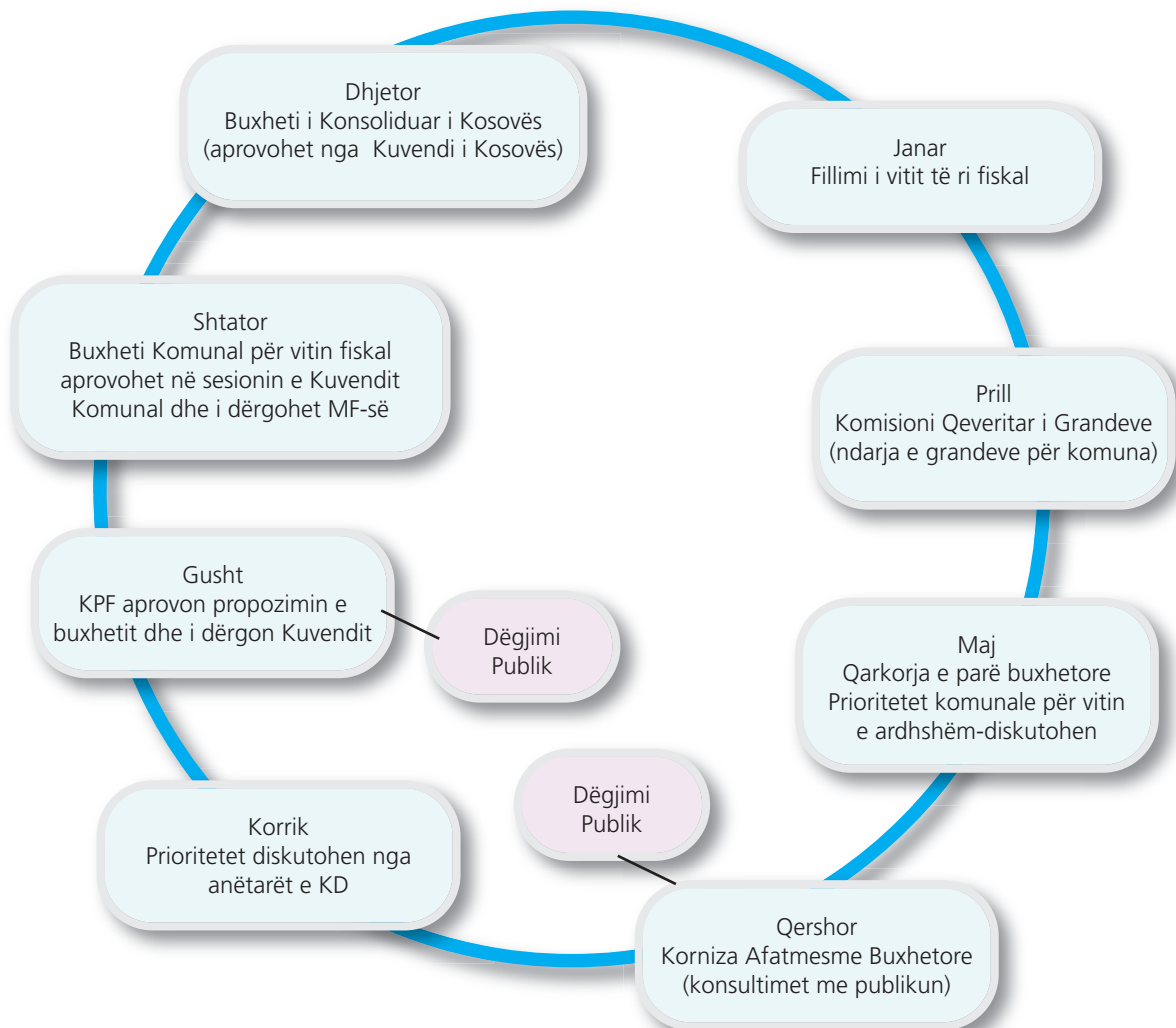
Dhjetor
Buxheti i Konsoliduar i Kosovës
(aprovohet nga Kuvendi i Kosovës)

Janar
Fillimi i vitit të ri fiskal

Prill
Komisioni Qeveritar i Grandeve
(ndarja e grandeve për komuna)

Maj
Qarkorja e parë buxhetore
Prioritetet komunale për vitin e ardhshëm-diskutohen

Dëgjimi Publik

Qershor
Korniza Afatmesme Buxhetore
(konsultimet me publikun)

Korrik
Prioritetet diskutohen nga anëtarët e KD

Gusht
KPF aprovon propozimin e buxhetit dhe i dërgon Kuvendit

Dëgjimi Publik

Shtator
Buxheti Komunal për vitin fiskal aprovohet në sesionin e Kuvendit Komunal dhe i dërgohet MF-së